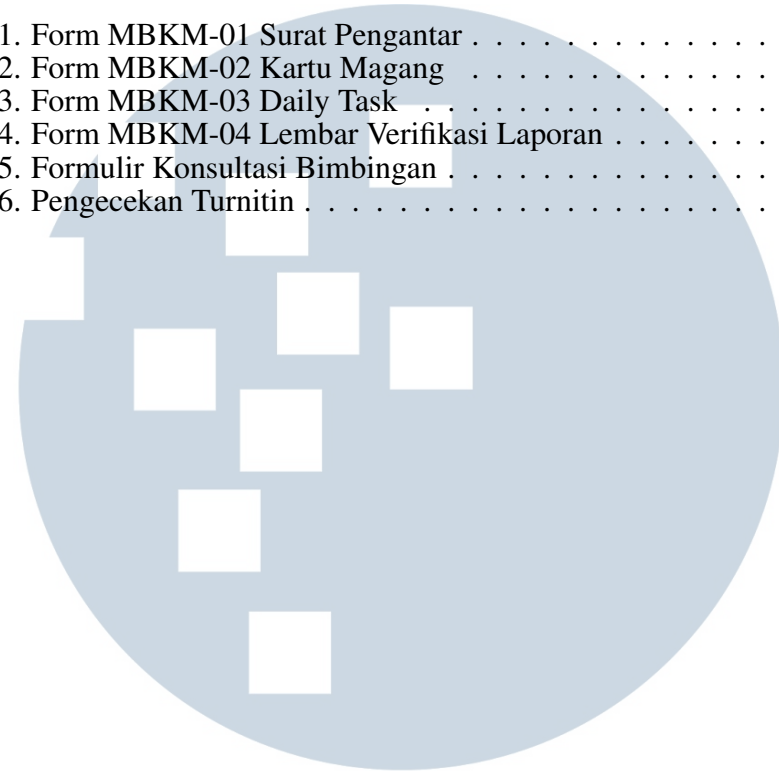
1. Form MBKM-01 Surat Pengantar . . . . . . . . . .
2. Form MBKM-02 Kartu Magang . . . . . . . . . .
3. Form MBKM-03 Daily Task . . . . . . . . . .
4. Form MBKM-04 Lembar Verifikasi Laporan . . . . . .
5. Formulir Konsultasi Bimbingan . . . . . . . . . .
6. Pengecekan Turnitin . . . . . . . . . . . . . .